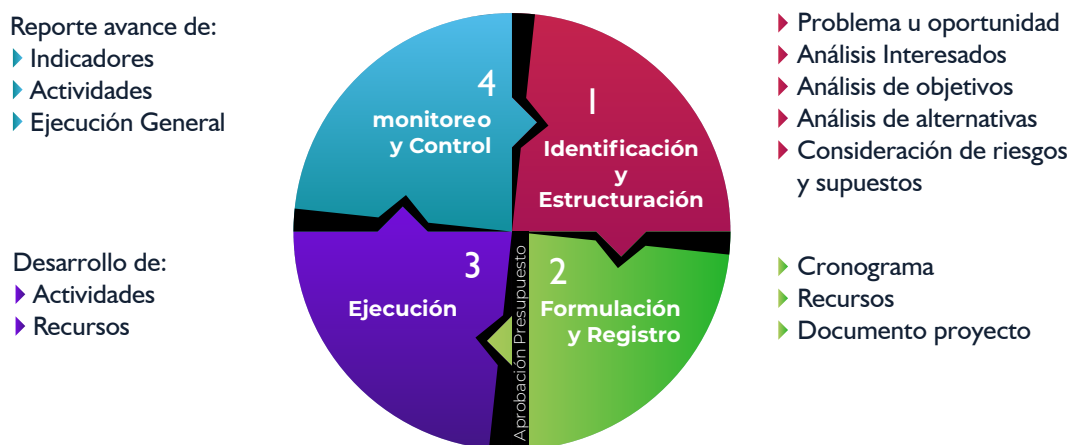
Reporte avance de:
Indicadores
Actividades
Ejecución General

Problema u oportunidad
Análisis Interesados
Análisis de objetivos
Análisis de alternativas
Consideración de riesgos y supuestos

4
monitoreo y Control

1
Identificación y Estructuración

Desarrollo de:
Actividades
Recursos

3
Ejecución

Aprobación Presupuesto

2
Formulación y Registro

Cronograma
Recursos
Documento proyecto